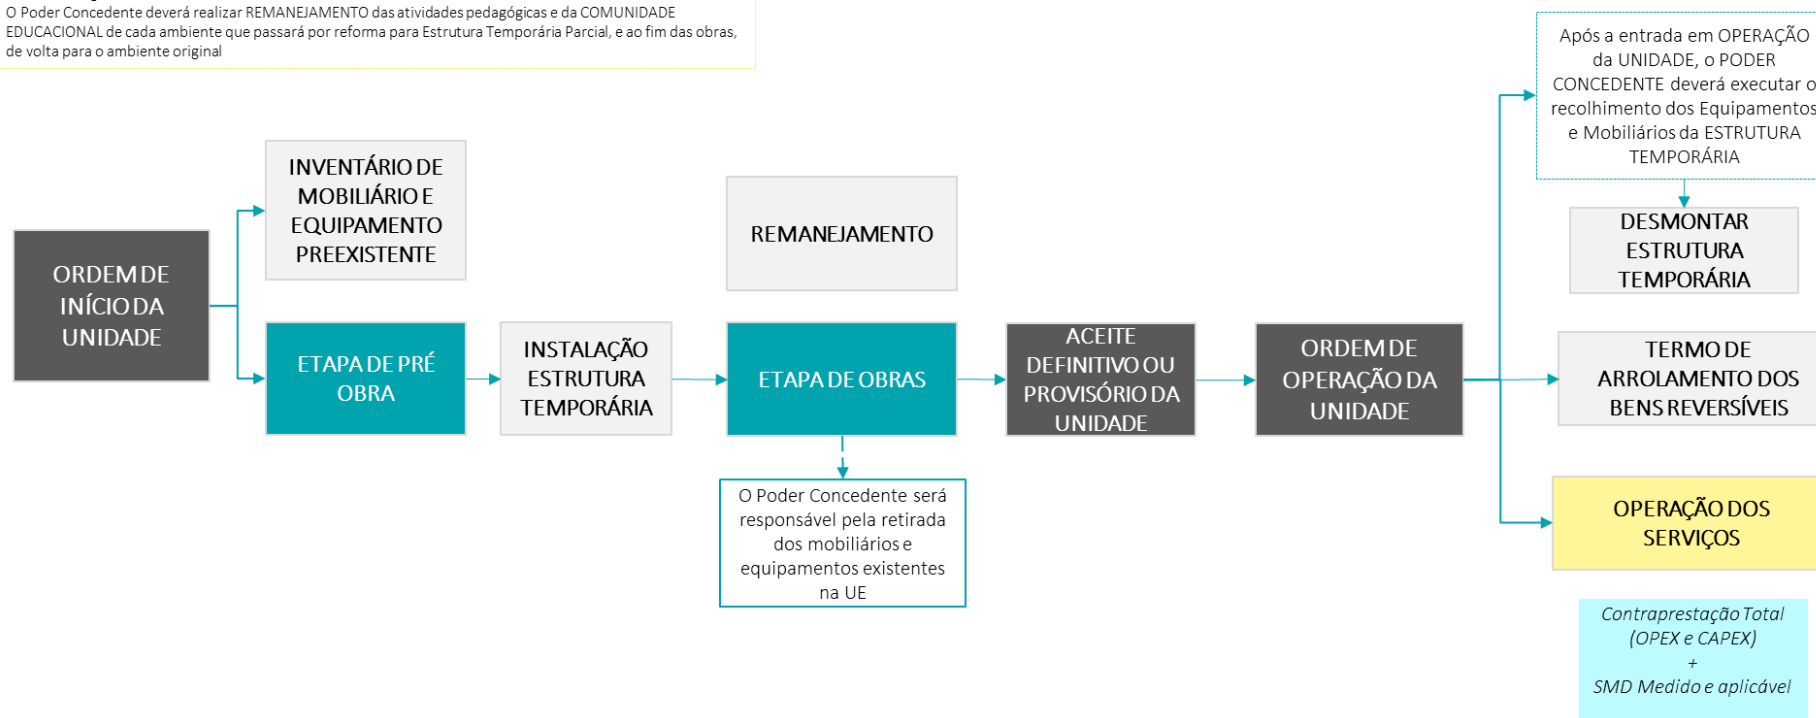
O Poder Concedente deverá realizar REMANEJAMENTO das atividades pedagógicas e da COMUNIDADE EDUCACIONAL de cada ambiente que passará por reforma para Estrutura Temporária Parcial, e ao fim das obras, de volta para o ambiente original

Após a entrada em OPERAÇÃO da UNIDADE, o PODER CONCEDENTE deverá executar o recolhimento dos Equipamentos e Mobiliários da ESTRUTURA TEMPORÁRIA

INVENTÁRIO DE MOBILIÁRIO E EQUIPAMENTO PREEXISTENTE

REMANEJAMENTO

DESMONTAR ESTRUTURA TEMPORÁRIA

ORDEM DE INÍCIO DA UNIDADE

ETAPA DE PRÉ OBRA

INSTALAÇÃO ESTRUTURA TEMPORÁRIA

ETAPA DE OBRAS

ACEITE DEFINITIVO OU PROVISÓRIO DA UNIDADE

ORDEM DE OPERAÇÃO DA UNIDADE

TERMO DE ARROLAMENTO DOS BENS REVERSÍVEIS

O Poder Concedente será responsável pela retirada dos mobiliários e equipamentos existentes na UE

OPERAÇÃO DOS SERVIÇOS

Contraprestação Total (OPEX e CAPEX) + SMD Medido e aplicável